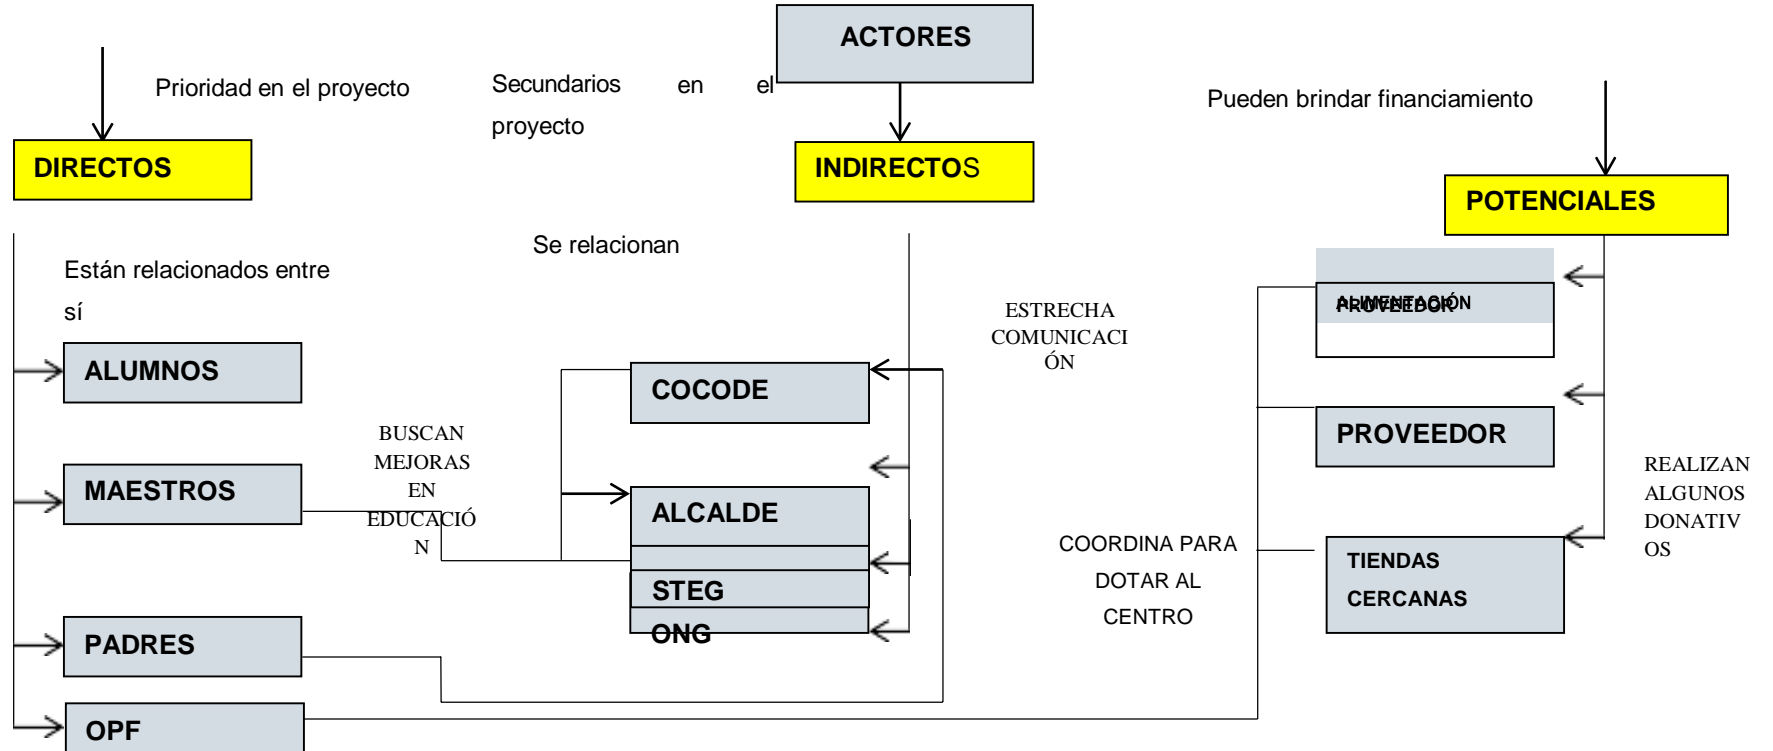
ACTORES

Prioridad en el proyecto

Secundarios en el proyecto

Pueden brindar financiamiento

DIRECTOS

INDIRECTOS

POTENCIALES

Están relacionados entre sí

Se relacionan

ESTRECHA COMUNICACIÓN

PROVEEDOR ALIMENTACIÓN

ALUMNOS

COCODE

BUSCAN MEJORAS EN EDUCACIÓN

PROVEEDOR

MAESTROS

ALCALDE

REALIZAN ALGUNOS DONATIVOS

COORDINA PARA DOTAR AL CENTRO

TIENDAS CERCANAS

STEG

ONG

PADRES

OPF